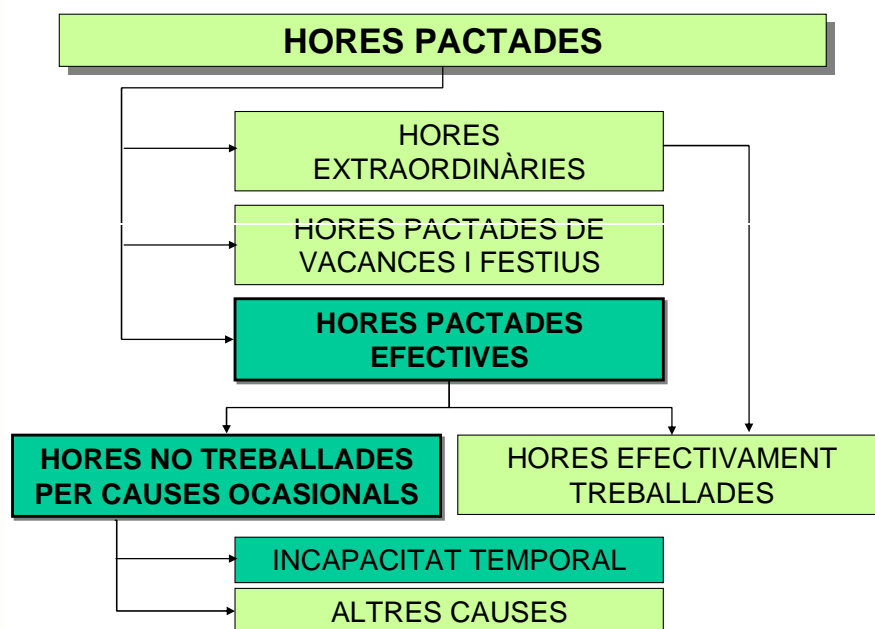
HORES PACTADES

HORES EXTRAORDINÀRIES

HORES PACTADES DE VACANCES I FESTIUS

HORES PACTADES EFECTIVES

HORES NO TREBALLADES PER CAUSES OCASIONALS

HORES EFECTIVAMENT TREBALLADES

INCAPACITAT TEMPORAL

ALTRES CAUSES